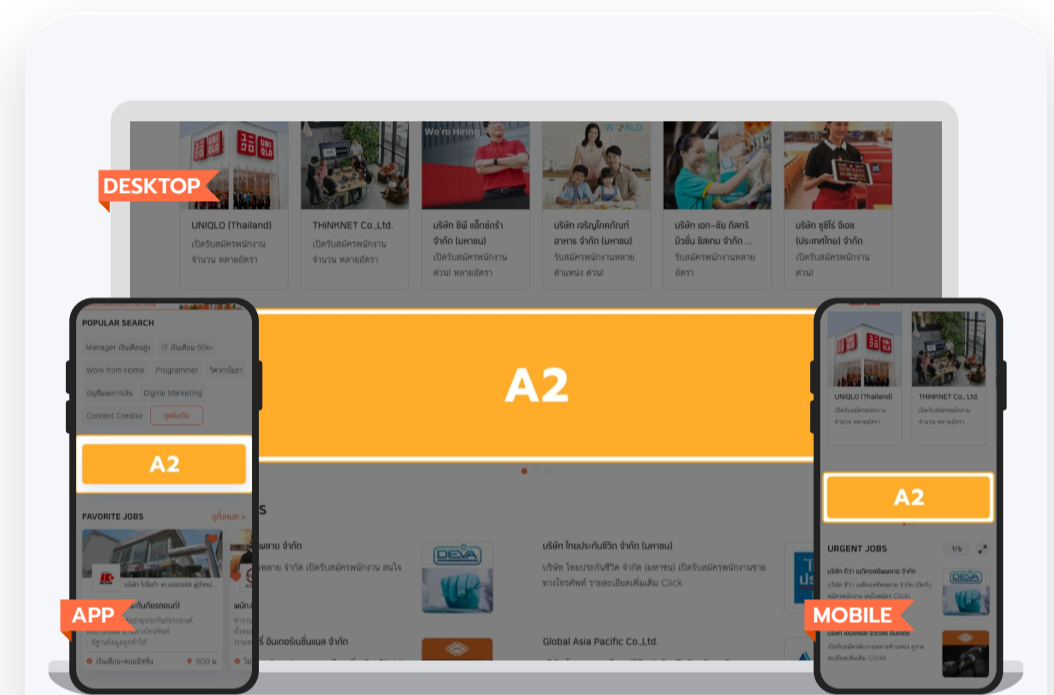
DESKTOP

We're Hiring

WORLD

UNIQLO (Thailand)
เปิดรับสมัครพนักงาน จำนวน หลายอัตรา

THINKNET Co.,Ltd.
เปิดรับสมัครพนักงาน จำนวน หลายอัตรา

บริษัท ซีพี แอ็กซ์ตร้า จำกัด (มหาชน)
เปิดรับสมัครพนักงาน ด่วน! หลายอัตรา

บริษัท เจริญโภคภัณฑ์อาหาร จำกัด (มหาชน)
รับสมัครพนักงานหลายตำแหน่ง ด่วน!

บริษัท เอก-ชัย ดิสทริบิวชั่น ซิสเทม จำกัด ...
เปิดรับสมัครพนักงานหลายอัตรา

บริษัท ซูชิโร่ จิเอช (ประเทศไทย) จำกัด
รับสมัครพนักงานหลายตำแหน่ง ด่วน!

A2

POPULAR SEARCH
Manager เงินเดือนสูง
IT เงินเดือน 60k+
Work from Home
Programmer
วิศวกรโยธา
บัญชีและการเงิน
Digital Marketing
Content Creator
ดูเพิ่มเติม

A2

FAVORITE JOBS
ดูทั้งหมด >

APP

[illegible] จำกัด
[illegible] จำกัด เปิดรับสมัครพนักงาน สนใจ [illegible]

DEVA

บริษัท ไทยประกันชีวิต จำกัด (มหาชน)
บริษัท ไทยประกันชีวิต จำกัด (มหาชน) เปิดรับสมัครพนักงานขายทางโทรศัพท์ รายละเอียดเพิ่มเติม Click

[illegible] อินเตอร์เนชั่นแนล จำกัด

Global Asia Pacific Co.,Ltd.

UNIQLO (Thailand)
เปิดรับสมัครพนักงาน จำนวน หลายอัตรา

THINKNET Co., Ltd.
เปิดรับสมัครพนักงาน จำนวน หลายอัตรา

A2

URGENT JOBS
1/6

MOBILE

เงินเดือน-คอมมิชชัน
500 ม.